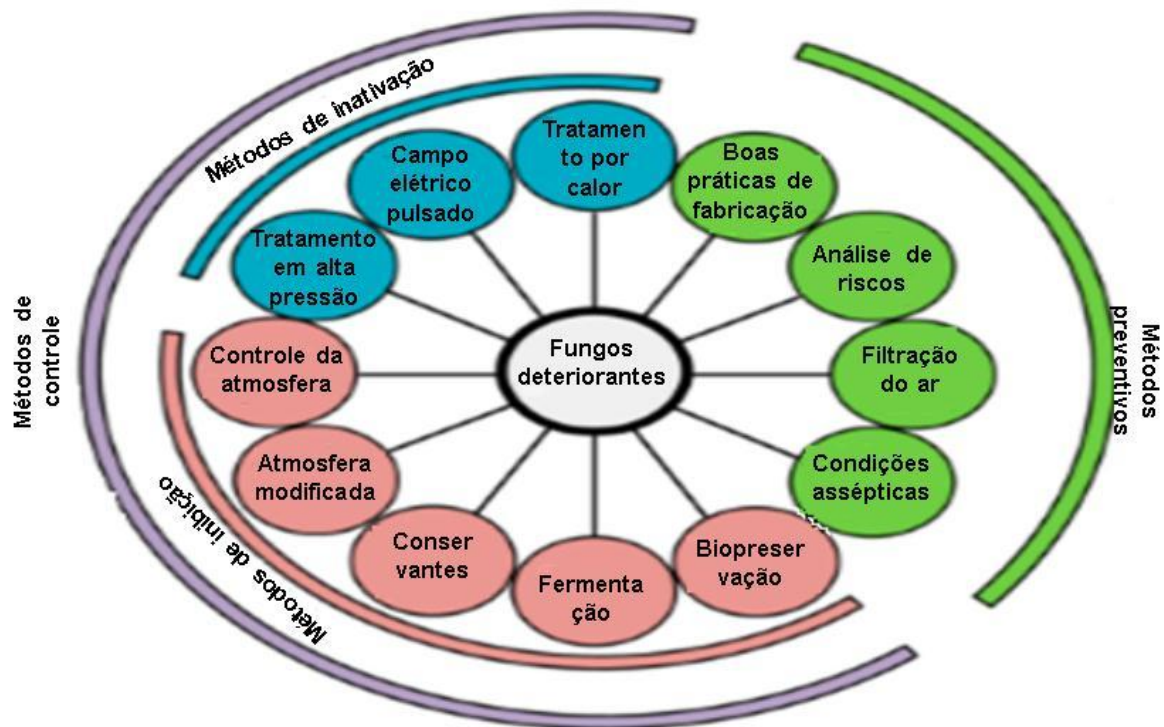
Métodos de controle

Métodos de inativação

Tratamento em alta pressão

Campo elétrico pulsado

Tratamen to por calor

Boas práticas de fabricação

Análise de riscos

Filtração do ar

Condições assépticas

Métodos preventivos

Fungos deteriorantes

Controle da atmosfera

Atmosfera modificada

Conser vantes

Fermenta ção

Biopreser vação

Métodos de inibição